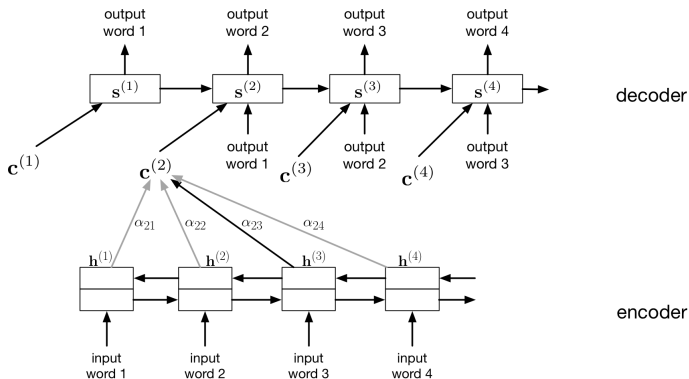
output word 1

output word 2

output word 3

output word 4

$\mathbf{s}^{(1)}$

$\mathbf{s}^{(2)}$

$\mathbf{s}^{(3)}$

$\mathbf{s}^{(4)}$

decoder

$\mathbf{c}^{(1)}$

output word 1

$\mathbf{c}^{(3)}$

output word 2

$\mathbf{c}^{(4)}$

output word 3

$\mathbf{c}^{(2)}$

$\alpha_{21}$

$\alpha_{22}$

$\alpha_{23}$

$\alpha_{24}$

$\mathbf{h}^{(1)}$

$\mathbf{h}^{(2)}$

$\mathbf{h}^{(3)}$

$\mathbf{h}^{(4)}$

encoder

input word 1

input word 2

input word 3

input word 4